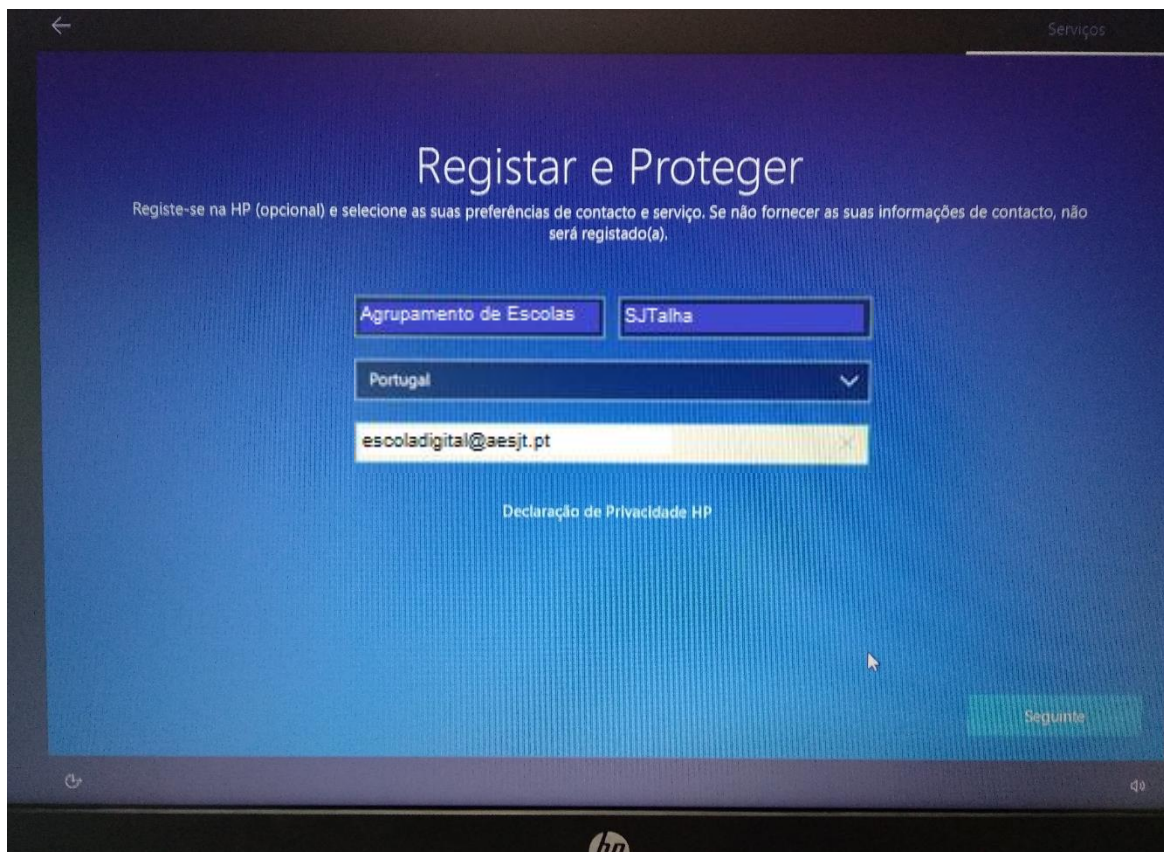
Serviços

Registar e Proteger

Registe-se na HP (opcional) e selecione as suas preferências de contacto e serviço. Se não fornecer as suas informações de contacto, não será registado(a).

Agrupamento de Escolas

SJTalha

Portugal

escoladigital@aesjt.pt

Declaração de Privacidade HP

Seguinte

hp